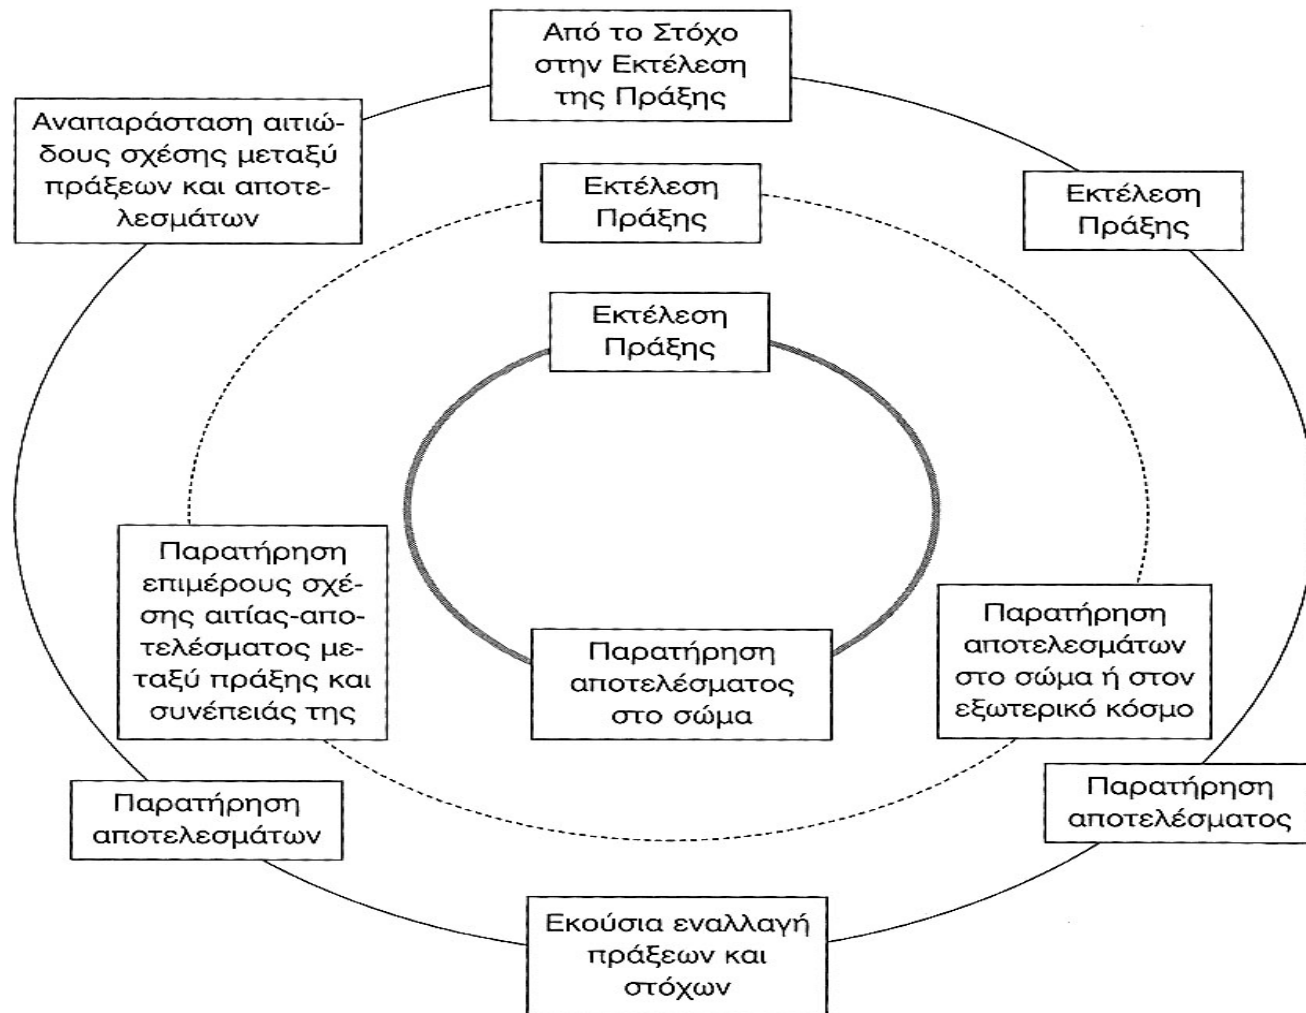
Από το Στόχο στην Εκτέλεση της Πράξης

Αναπαράσταση αιτιώδους σχέσης μεταξύ πράξεων και αποτελεσμάτων

Εκτέλεση Πράξης

Εκτέλεση Πράξης

Εκτέλεση Πράξης

Παρατήρηση επιμέρους σχέσης αιτίας-αποτελέσματος μεταξύ πράξης και συνέπειάς της

Παρατήρηση αποτελέσματος στο σώμα

Παρατήρηση αποτελεσμάτων στο σώμα ή στον εξωτερικό κόσμο

Παρατήρηση αποτελεσμάτων

Παρατήρηση αποτελέσματος

Εκούσια εναλλαγή πράξεων και στόχων